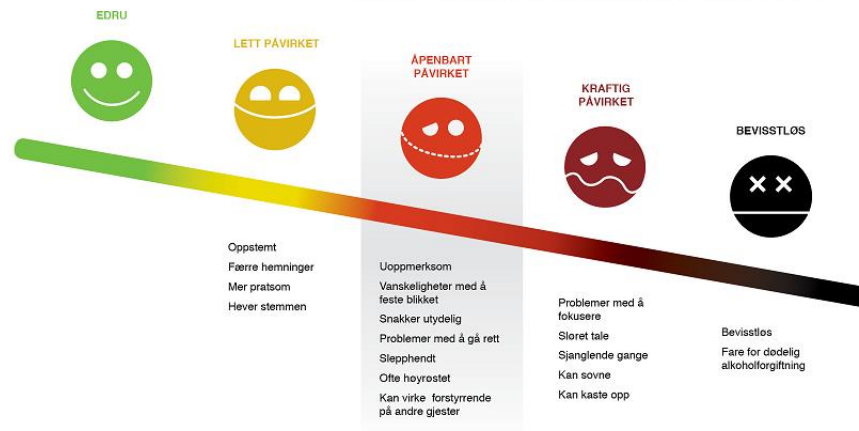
EDRU

LETT PÅVIRKET

Oppstemt
Færre hemninger
Mer pratsom
Hever stemmen

ÅPENBART PÅVIRKET

Uoppmerksom
Vanskeligheter med å feste blikket
Snakker utydelig
Problemer med å gå rett
Slepphendt
Ofte høyrøstet
Kan virke forstyrrende på andre gjester

KRAFTIG PÅVIRKET

Problemer med å fokusere
Sløret tale
Sjanglende gange
Kan sovne
Kan kaste opp

BEVISSTLØS

Bevisstløs
Fare for dødelig alkoholforgiftning